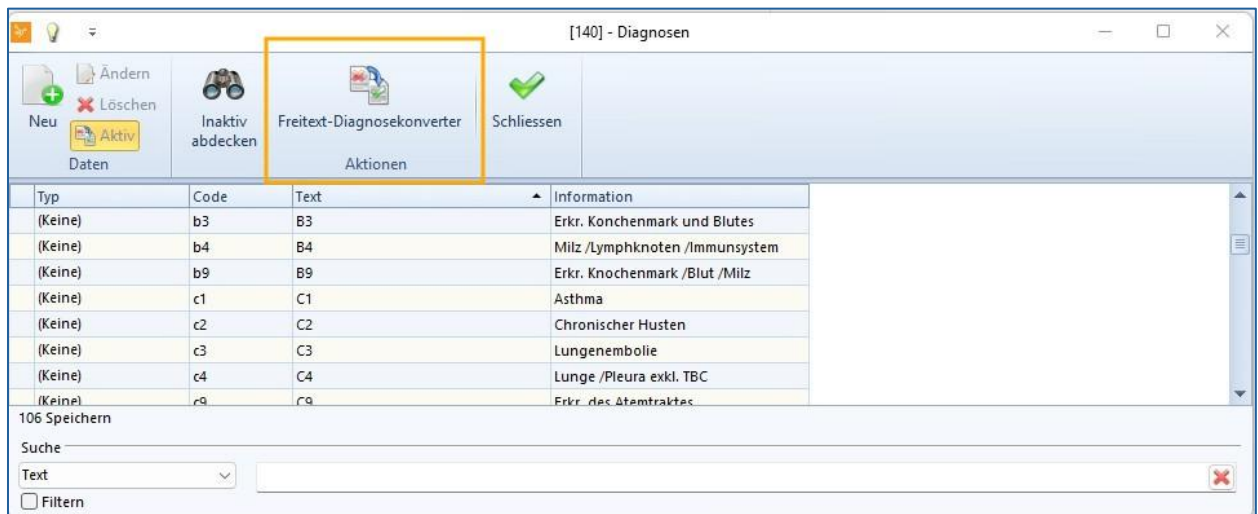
[140] - Diagnosen

Neu
Ändern
Löschen
Aktiv
Daten
Inaktiv abdecken
Freitext-Diagnosekonverter
Aktionen
Schliessen

| Typ | Code | Text | Information |
|---|---|---|---|
| (Keine) | b3 | B3 | Erkr. Konchenmark und Blutes |
| (Keine) | b4 | B4 | Milz /Lymphknoten /Immunsystem |
| (Keine) | b9 | B9 | Erkr. Knochenmark /Blut /Milz |
| (Keine) | c1 | C1 | Asthma |
| (Keine) | c2 | C2 | Chronischer Husten |
| (Keine) | c3 | C3 | Lungenembolie |
| (Keine) | c4 | C4 | Lunge /Pleura exkl. TBC |
| (Keine) | c9 | C9 | Erkr. des Atemtraktes |

106 Speichern
Suche
Text
Filtern